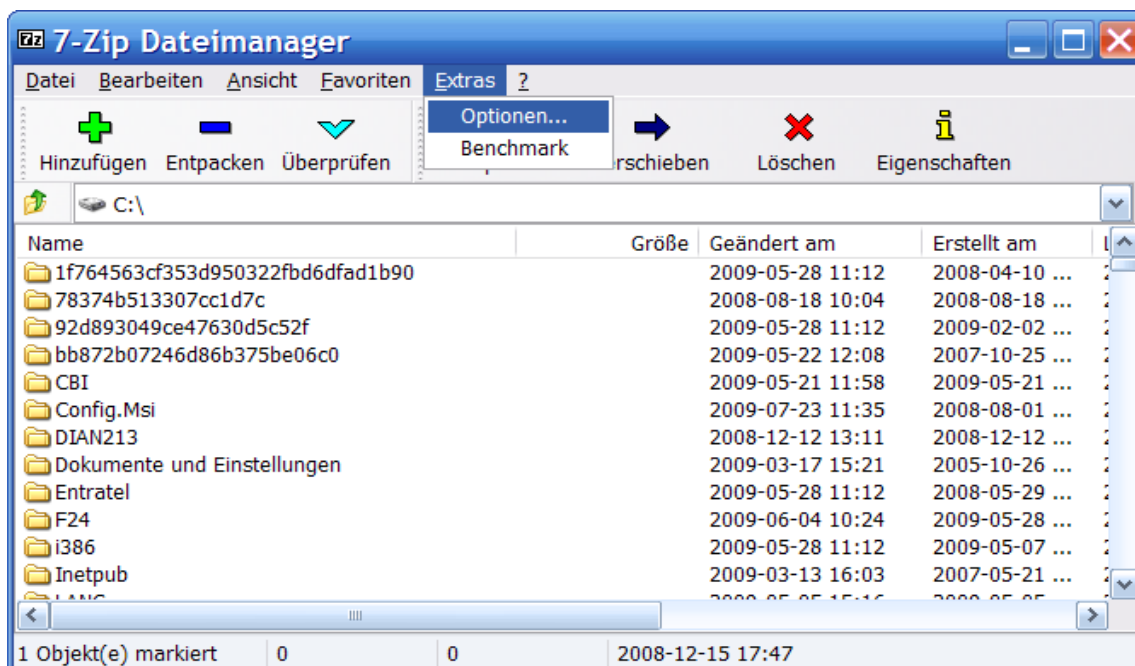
7z 7-Zip Dateimanager

Datei Bearbeiten Ansicht Favoriten Extras ?

Optionen...
Benchmark

Hinzufügen Entpacken Überprüfen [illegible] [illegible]rschieben Löschen Eigenschaften

C:\

| Name | Größe | Geändert am | Erstellt am |
|---|---|---|---|
| 1f764563cf353d950322fbd6dfad1b90 | | 2009-05-28 11:12 | 2008-04-10 ... |
| 78374b513307cc1d7c | | 2008-08-18 10:04 | 2008-08-18 ... |
| 92d893049ce47630d5c52f | | 2009-05-28 11:12 | 2009-02-02 ... |
| bb872b07246d86b375be06c0 | | 2009-05-22 12:08 | 2007-10-25 ... |
| CBI | | 2009-05-21 11:58 | 2009-05-21 ... |
| Config.Msi | | 2009-07-23 11:35 | 2008-08-01 ... |
| DIAN213 | | 2008-12-12 13:11 | 2008-12-12 ... |
| Dokumente und Einstellungen | | 2009-03-17 15:21 | 2005-10-26 ... |
| Entratel | | 2009-05-28 11:12 | 2008-05-29 ... |
| F24 | | 2009-06-04 10:24 | 2009-05-28 ... |
| i386 | | 2009-05-28 11:12 | 2009-05-07 ... |
| Inetpub | | 2009-03-13 16:03 | 2007-05-21 ... |
| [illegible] | | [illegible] | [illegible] |

1 Objekt(e) markiert 0 0 2008-12-15 17:47